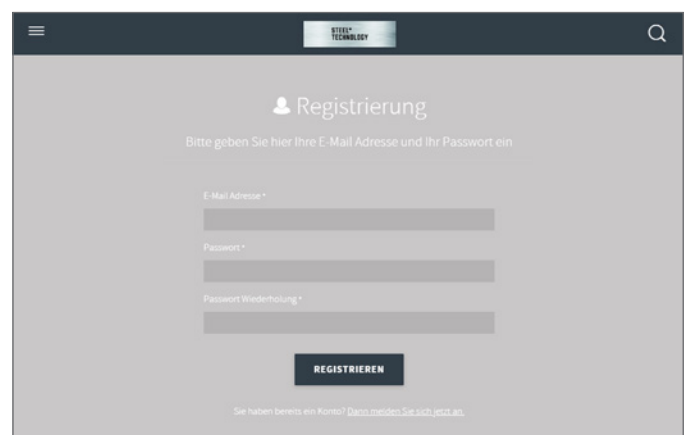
STEEL+ TECHNOLOGY

Registrierung

Bitte geben Sie hier Ihre E-Mail Adresse und Ihr Passwort ein

E-Mail Adresse *

Passwort *

Passwort Wiederholung *

REGISTRIEREN

Sie haben bereits ein Konto? Dann melden Sie sich jetzt an.